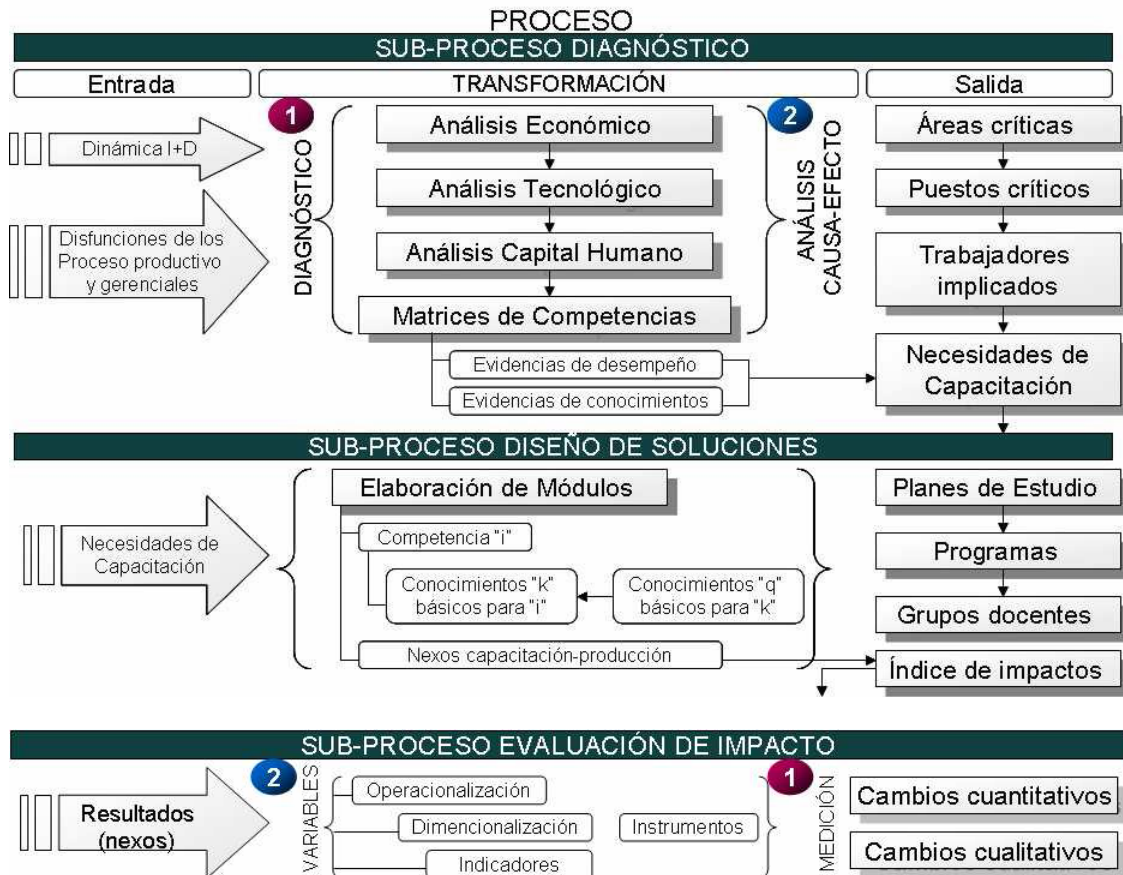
PROCESO

SUB-PROCESO DIAGNÓSTICO

Entrada

TRANSFORMACIÓN

Salida

Dinámica I+D

Disfunciones de los Proceso productivo y gerenciales

1

DIAGNÓSTICO

Análisis Económico

Análisis Tecnológico

Análisis Capital Humano

Matrices de Competencias

2

ANÁLISIS CAUSA-EFECTO

Áreas críticas

Puestos críticos

Trabajadores implicados

Necesidades de Capacitación

Evidencias de desempeño

Evidencias de conocimientos

SUB-PROCESO DISEÑO DE SOLUCIONES

Necesidades de Capacitación

Elaboración de Módulos

Competencia "i"

Conocimientos "k" básicos para "i"

Conocimientos "q" básicos para "k"

Nexos capacitación-producción

Planes de Estudio

Programas

Grupos docentes

Índice de impactos

SUB-PROCESO EVALUACIÓN DE IMPACTO

Resultados (nexos)

2

VARIABLES

Operacionalización

Dimencionalización

Indicadores

Instrumentos

1

MEDICIÓN

Cambios cuantitativos

Cambios cualitativos